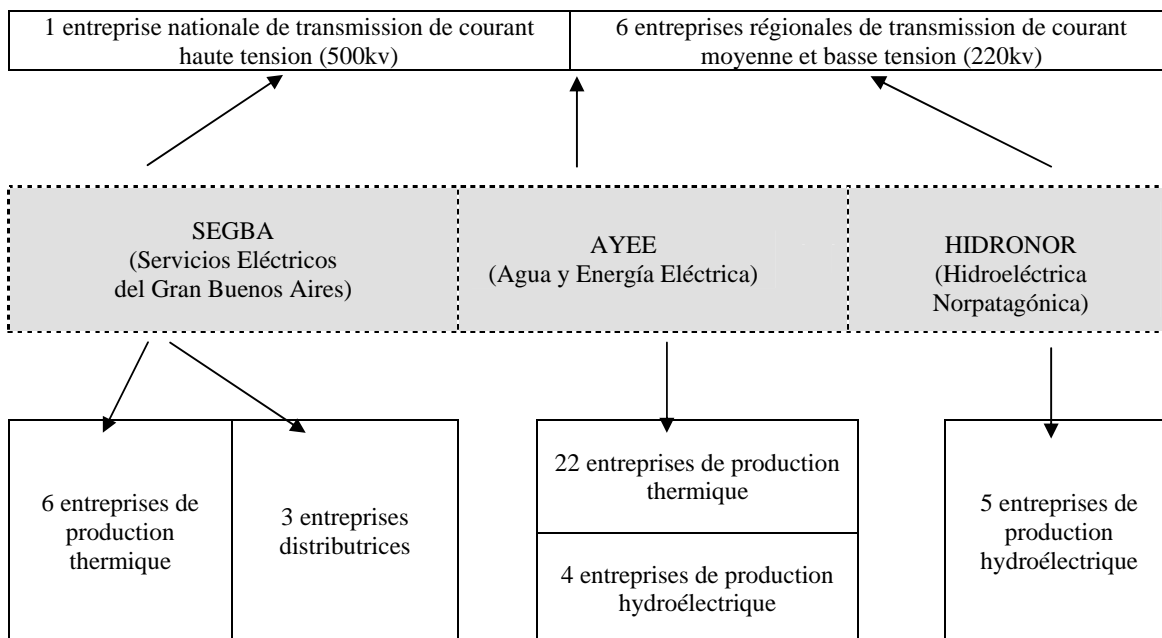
1 entreprise nationale de transmission de courant haute tension (500kv)

6 entreprises régionales de transmission de courant moyenne et basse tension (220kv)

SEGBA
(Servicios Eléctricos del Gran Buenos Aires)

AYEE
(Agua y Energía Eléctrica)

HIDRONOR
(Hidroeléctrica Norpatagónica)

6 entreprises de production thermique

3 entreprises distributrices

22 entreprises de production thermique

4 entreprises de production hydroélectrique

5 entreprises de production hydroélectrique